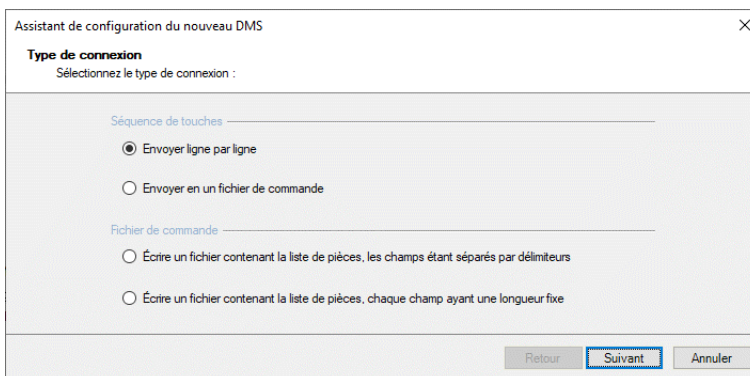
Assistant de configuration du nouveau DMS

×

Type de connexion

Sélectionnez le type de connexion :

Séquence de touches

Envoyer ligne par ligne

Envoyer en un fichier de commande

Fichier de commande

Écrire un fichier contenant la liste de pièces, les champs étant séparés par délimiteurs

Écrire un fichier contenant la liste de pièces, chaque champ ayant une longueur fixe

Retour

Suivant

Annuler